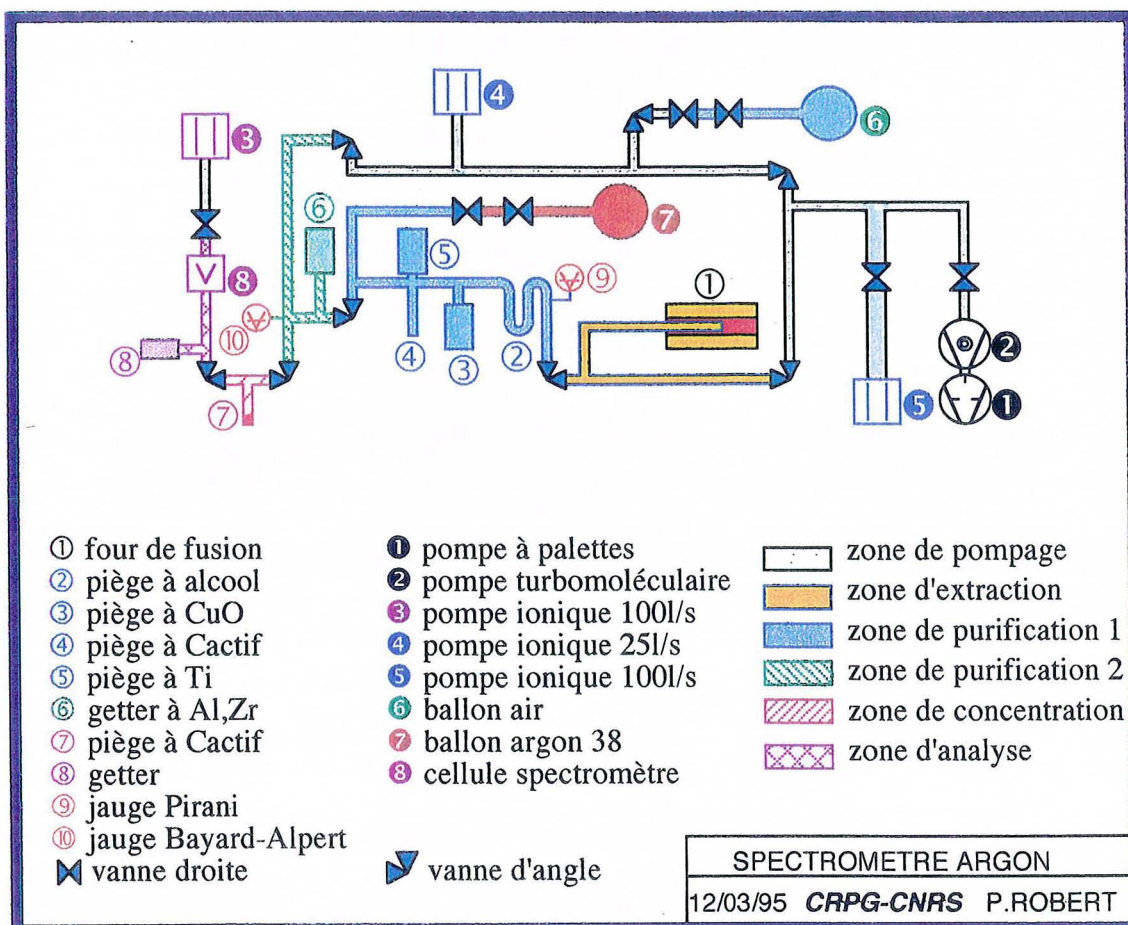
③ ④ ⑥ ⑥ ⑦ ⑤ ⑨ ① ⑧ ⑩ ④ ③ ② ❷ ❶ ⑧ ⑦ ❺

① four de fusion
② piège à alcool
③ piège à CuO
④ piège à Cactif
⑤ piège à Ti
⑥ getter à Al,Zr
⑦ piège à Cactif
⑧ getter
⑨ jauge Pirani
⑩ jauge Bayard-Alpert
vanne droite

❶ pompe à palettes
❷ pompe turbomoléculaire
❸ pompe ionique 100l/s
❹ pompe ionique 25l/s
❺ pompe ionique 100l/s
❻ ballon air
❼ ballon argon 38
❽ cellule spectromètre
vanne d'angle

zone de pompage
zone d'extraction
zone de purification 1
zone de purification 2
zone de concentration
zone d'analyse

SPECTROMETRE ARGON
12/03/95 CRPG-CNRS P.ROBERT